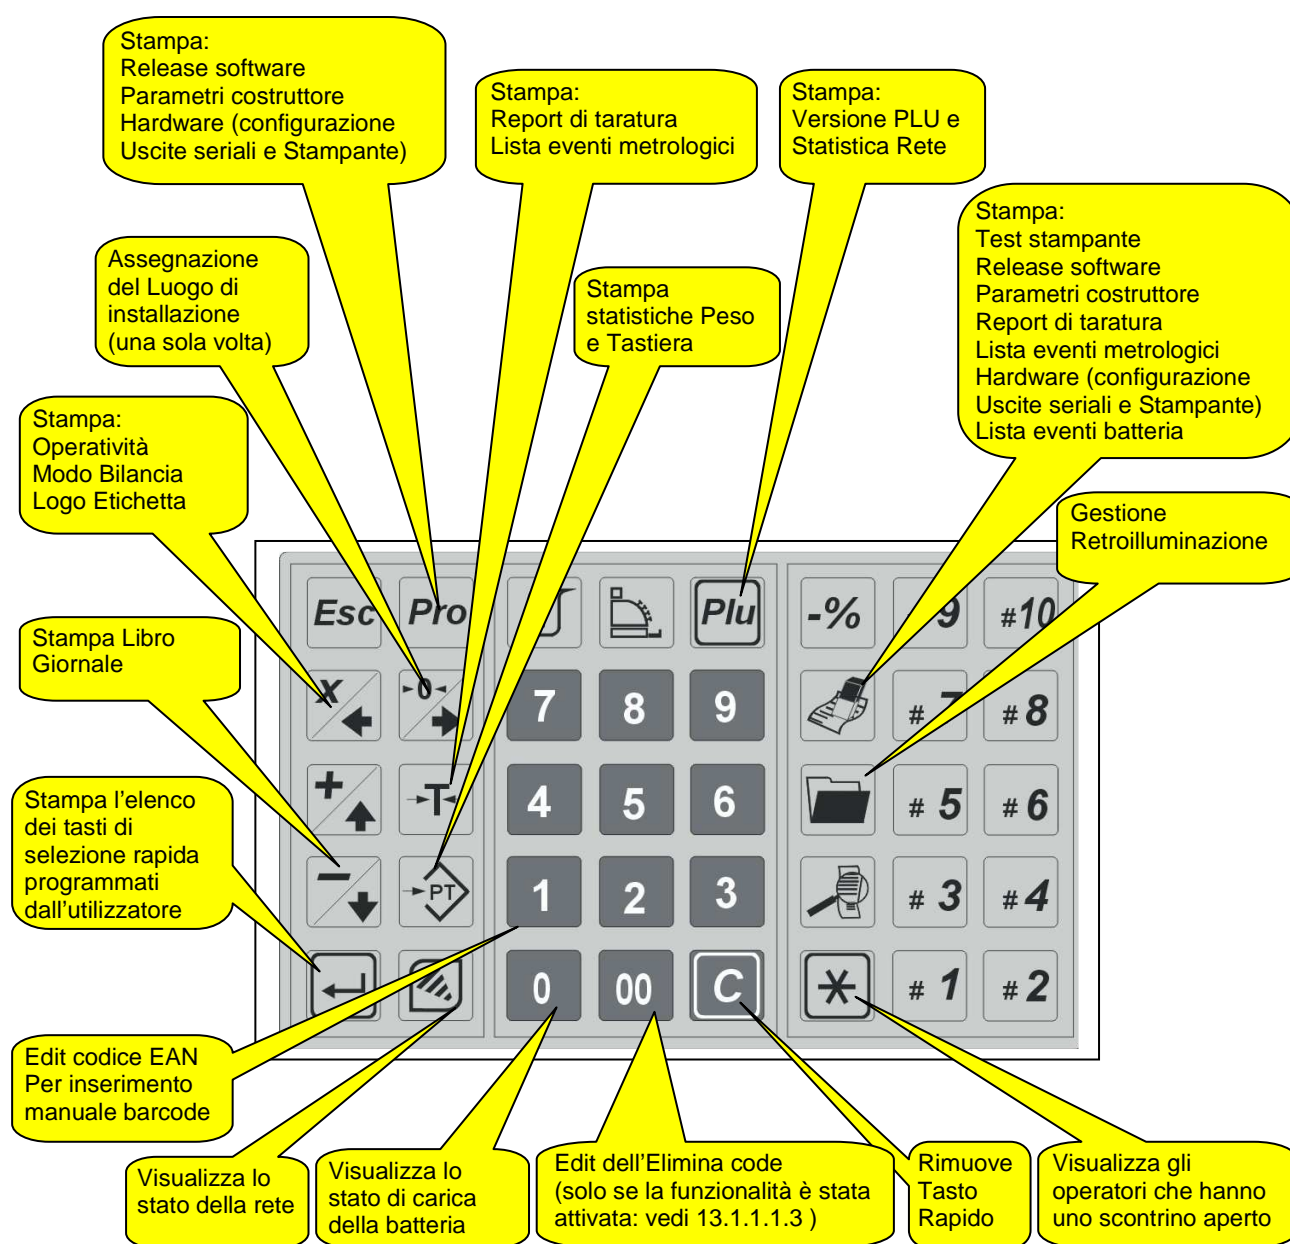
Stampa:
Release software
Parametri costruttore
Hardware (configurazione
Uscite seriali e Stampante)

Stampa:
Report di taratura
Lista eventi metrologici

Stampa:
Versione PLU e
Statistica Rete

Stampa:
Test stampante
Release software
Parametri costruttore
Report di taratura
Lista eventi metrologici
Hardware (configurazione
Uscite seriali e Stampante)
Lista eventi batteria

Assegnazione del Luogo di installazione (una sola volta)

Stampa statistiche Peso e Tastiera

Stampa:
Operatività
Modo Bilancia
Logo Etichetta

Gestione Retroilluminazione

Stampa Libro Giornale

Stampa l'elenco dei tasti di selezione rapida programmati dall'utilizzatore

Esc
Pro
Plu
-%
#9
#10
7
8
9
#7
#8
T
4
5
6
#5
#6
PT
1
2
3
#3
#4
0
00
C
#1
#2

Edit codice EAN
Per inserimento manuale barcode

Visualizza lo stato della rete

Visualizza lo stato di carica della batteria

Edit dell'Elimina code (solo se la funzionalità è stata attivata: vedi 13.1.1.1.3 )

Rimuove Tasto Rapido

Visualizza gli operatori che hanno uno scontrino aperto